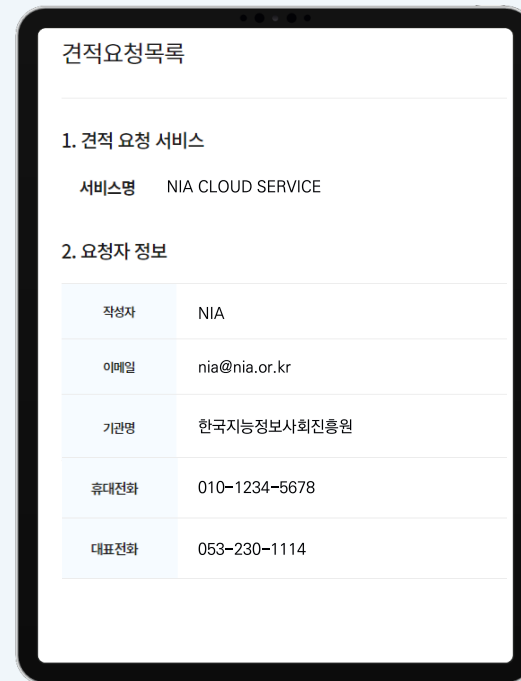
견적요청목록

1. 견적 요청 서비스

서비스명 NIA CLOUD SERVICE

2. 요청자 정보

| | |
|---|---|
| 작성자 | NIA |
| 이메일 | nia@nia.or.kr |
| 기관명 | 한국지능정보사회진흥원 |
| 휴대전화 | 010-1234-5678 |
| 대표전화 | 053-230-1114 |